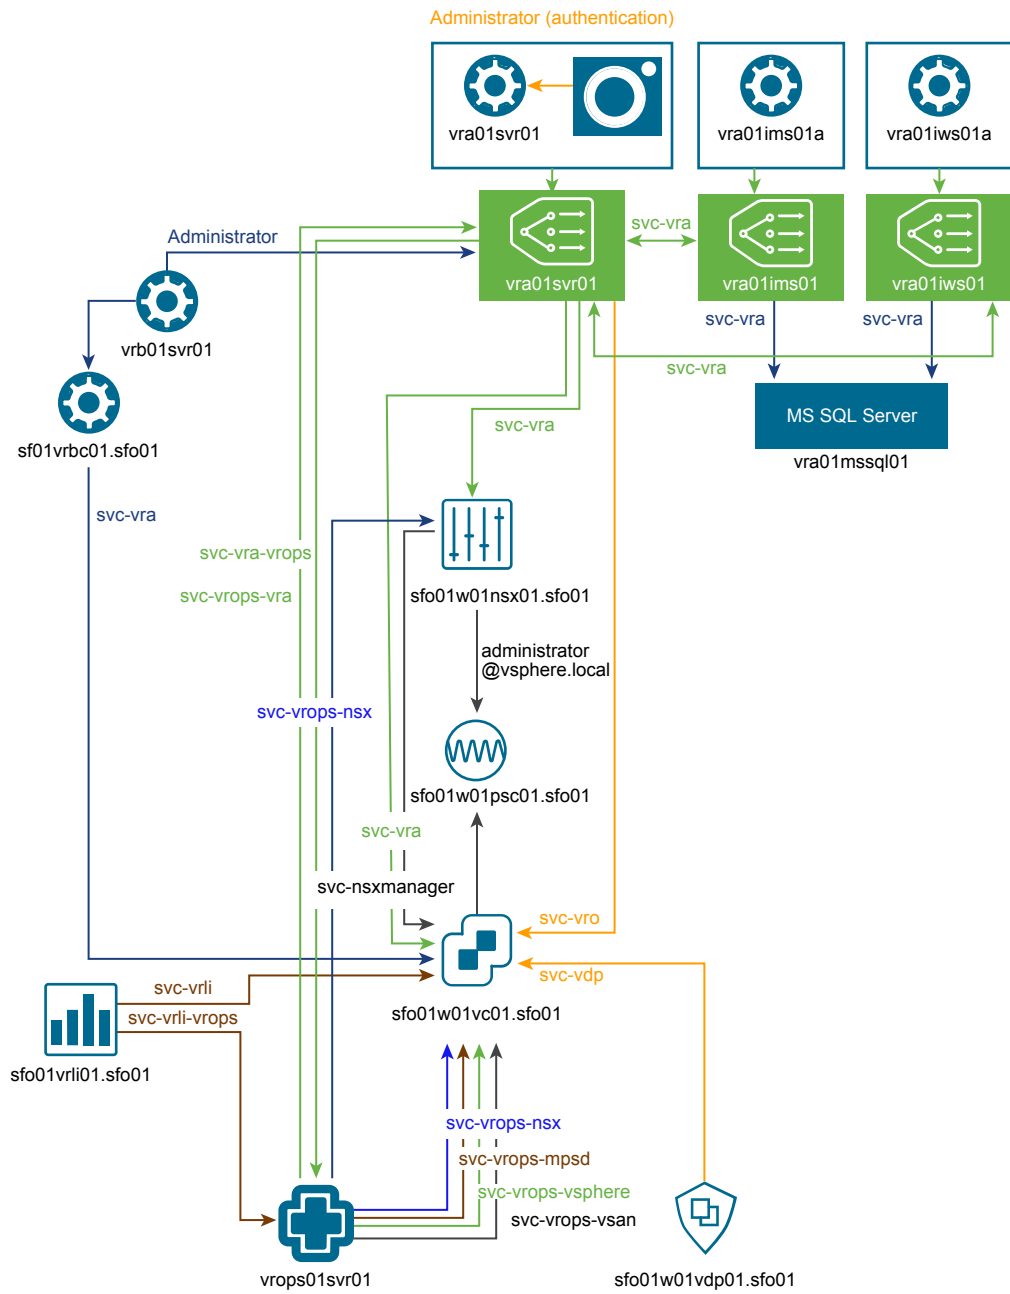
Administrator (authentication)

vra01svr01

vra01ims01a

vra01iws01a

svc-vra

vra01svr01

vra01ims01

vra01iws01

Administrator

vrb01svr01

sf01vrbc01.sfo01

svc-vra

svc-vra

svc-vra

MS SQL Server

vra01mssql01

svc-vra

svc-vra

svc-vra-vrops

svc-vrops-vra

sfo01w01nsx01.sfo01

administrator @vsphere.local

svc-vrops-nsx

sfo01w01psc01.sfo01

svc-vra

svc-nsxmanager

svc-vro

svc-vrli

svc-vdp

svc-vrli-vrops

sfo01w01vc01.sfo01

sfo01vrli01.sfo01

svc-vrops-nsx

svc-vrops-mpsd

svc-vrops-vsphere

svc-vrops-vsan

vrops01svr01

sfo01w01vdp01.sfo01